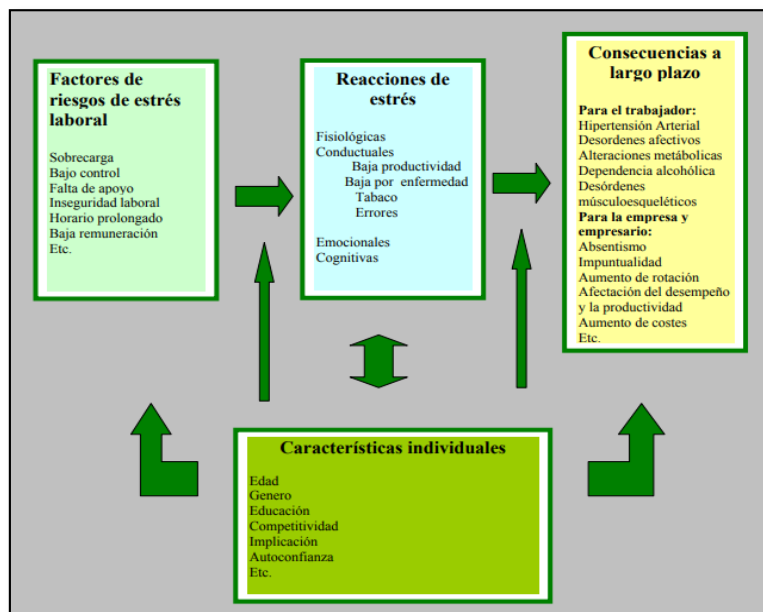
Factores de riesgos de estrés laboral

Sobrecarga
Bajo control
Falta de apoyo
Inseguridad laboral
Horario prolongado
Baja remuneración
Etc.

Reacciones de estrés

Fisiológicas
Conductuales
Baja productividad
Baja por enfermedad
Tabaco
Errores

Emocionales
Cognitivas

Consecuencias a largo plazo

Para el trabajador:
Hipertensión Arterial
Desordenes afectivos
Alteraciones metábolicas
Dependencia alcohólica
Desórdenes músculoesqueléticos
Para la empresa y empresario:
Absentismo
Impuntualidad
Aumento de rotación
Afectación del desempeño y la productividad
Aumento de costes
Etc.

Características individuales

Edad
Genero
Educación
Competitividad
Implicación
Autoconfianza
Etc.